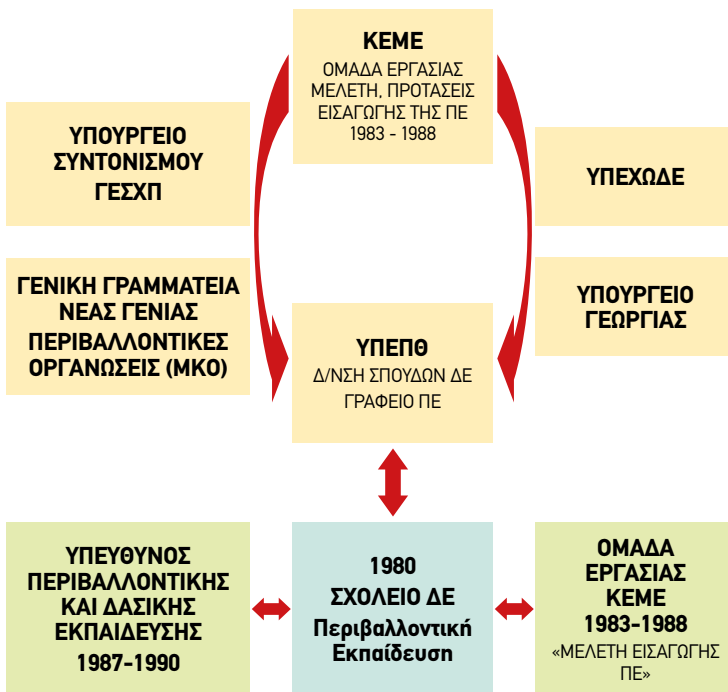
ΚΕΜΕ
ΟΜΑΔΑ ΕΡΓΑΣΙΑΣ
ΜΕΛΕΤΗ, ΠΡΟΤΑΣΕΙΣ ΕΙΣΑΓΩΓΗΣ ΤΗΣ ΠΕ
1983 - 1988

ΥΠΟΥΡΓΕΙΟ ΣΥΝΤΟΝΙΣΜΟΥ ΓΕΣΧΠ

ΥΠΕΧΩΔΕ

ΓΕΝΙΚΗ ΓΡΑΜΜΑΤΕΙΑ ΝΕΑΣ ΓΕΝΙΑΣ
ΠΕΡΙΒΑΛΛΟΝΤΙΚΕΣ ΟΡΓΑΝΩΣΕΙΣ (ΜΚΟ)

ΥΠΟΥΡΓΕΙΟ ΓΕΩΡΓΙΑΣ

ΥΠΕΠΘ
Δ/ΝΣΗ ΣΠΟΥΔΩΝ ΔΕ
ΓΡΑΦΕΙΟ ΠΕ

ΥΠΕΥΘΥΝΟΣ ΠΕΡΙΒΑΛΛΟΝΤΙΚΗΣ ΚΑΙ ΔΑΣΙΚΗΣ ΕΚΠΑΙΔΕΥΣΗΣ
1987-1990

1980
ΣΧΟΛΕΙΟ ΔΕ
Περιβαλλοντική Εκπαίδευση

ΟΜΑΔΑ ΕΡΓΑΣΙΑΣ ΚΕΜΕ
1983-1988
«ΜΕΛΕΤΗ ΕΙΣΑΓΩΓΗΣ ΠΕ»